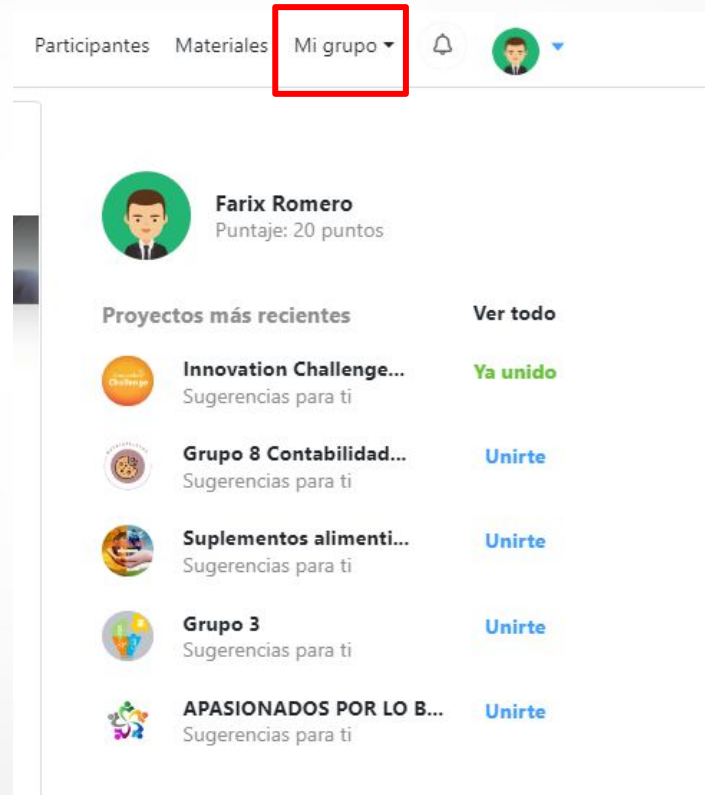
Participantes Materiales Mi grupo

Farix Romero
Puntaje: 20 puntos

Proyectos más recientes
Ver todo

Challenge
Innovation Challenge...
Sugerencias para ti
Ya unido

Grupo 8 Contabilidad...
Sugerencias para ti
Unirte

Suplementos alimenti...
Sugerencias para ti
Unirte

Grupo 3
Sugerencias para ti
Unirte

APASIONADOS POR LO B...
Sugerencias para ti
Unirte